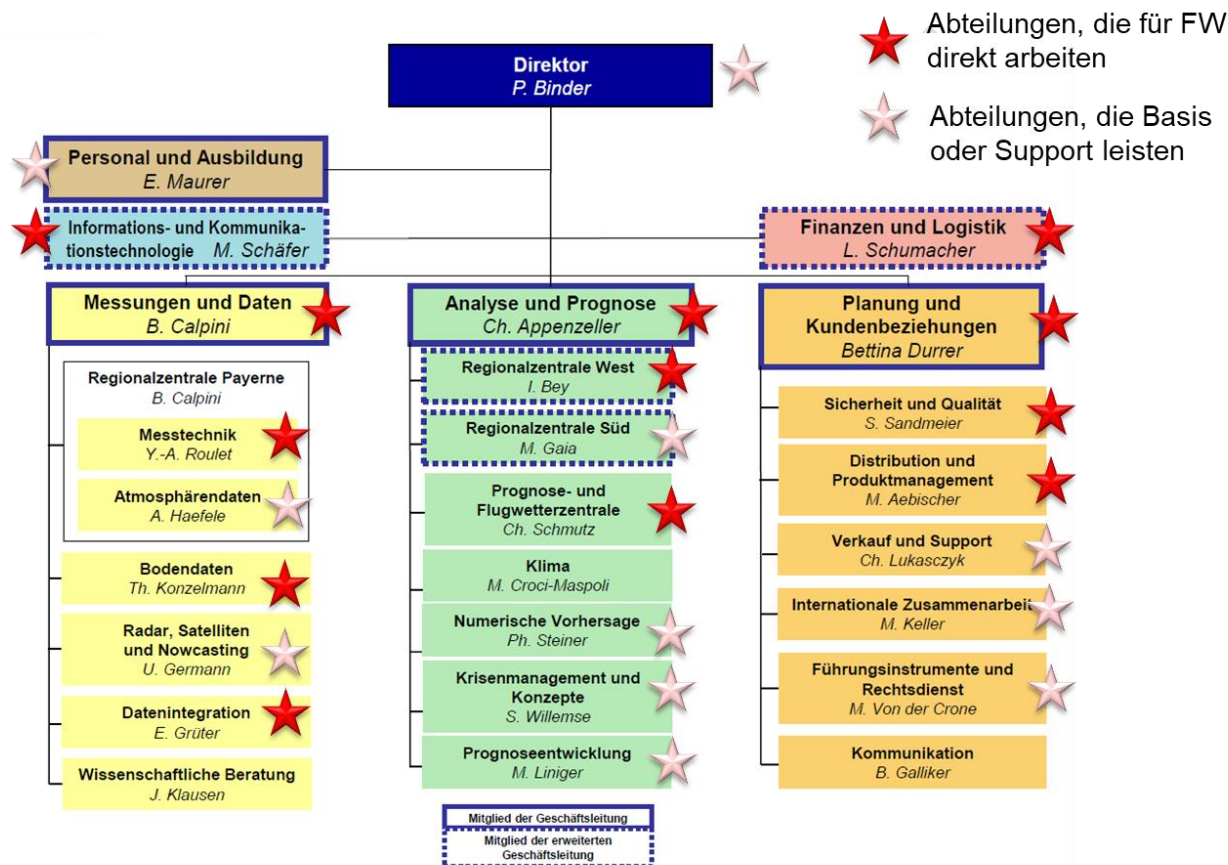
Abteilungen, die für FW direkt arbeiten

Abteilungen, die Basis oder Support leisten

Direktor
P. Binder

Personal und Ausbildung
E. Maurer

Informations- und Kommunikationstechnologie M. Schäfer

Finanzen und Logistik
L. Schumacher

Messungen und Daten
B. Calpini

Regionalzentrale Payerne
B. Calpini

Messtechnik
Y.-A. Roulet

Atmosphärendaten
A. Haefele

Bodendaten
Th. Konzelmann

Radar, Satelliten und Nowcasting
U. Germann

Datenintegration
E. Grüter

Wissenschaftliche Beratung
J. Klausen

Analyse und Prognose
Ch. Appenzeller

Regionalzentrale West
I. Bey

Regionalzentrale Süd
M. Gaia

Prognose- und Flugwetterzentrale
Ch. Schmutz

Klima
M. Croci-Maspoli

Numerische Vorhersage
Ph. Steiner

Krisenmanagement und Konzepte
S. Willemse

Prognoseentwicklung
M. Liniger

Planung und Kundenbeziehungen
Bettina Durrer

Sicherheit und Qualität
S. Sandmeier

Distribution und Produktmanagement
M. Aebischer

Verkauf und Support
Ch. Lukasczyk

Internationale Zusammenarbeit
M. Keller

Führungsinstrumente und Rechtsdienst
M. Von der Crone

Kommunikation
B. Galliker

Mitglied der Geschäftsleitung

Mitglied der erweiterten Geschäftsleitung